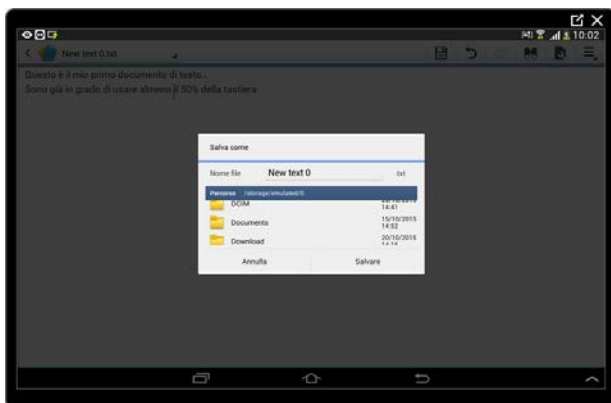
10:02

New text 0.txt

Questo è il mio primo documento di testo..
Sono già in grado di usare almeno il 50% della tastiera

Salva come

Nome file New text 0 .txt

Percorso /storage/emulated/0

DCIM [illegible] 14:41

Documents 15/10/2015 14:52

Download 20/10/2015 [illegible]

Annulla Salvare